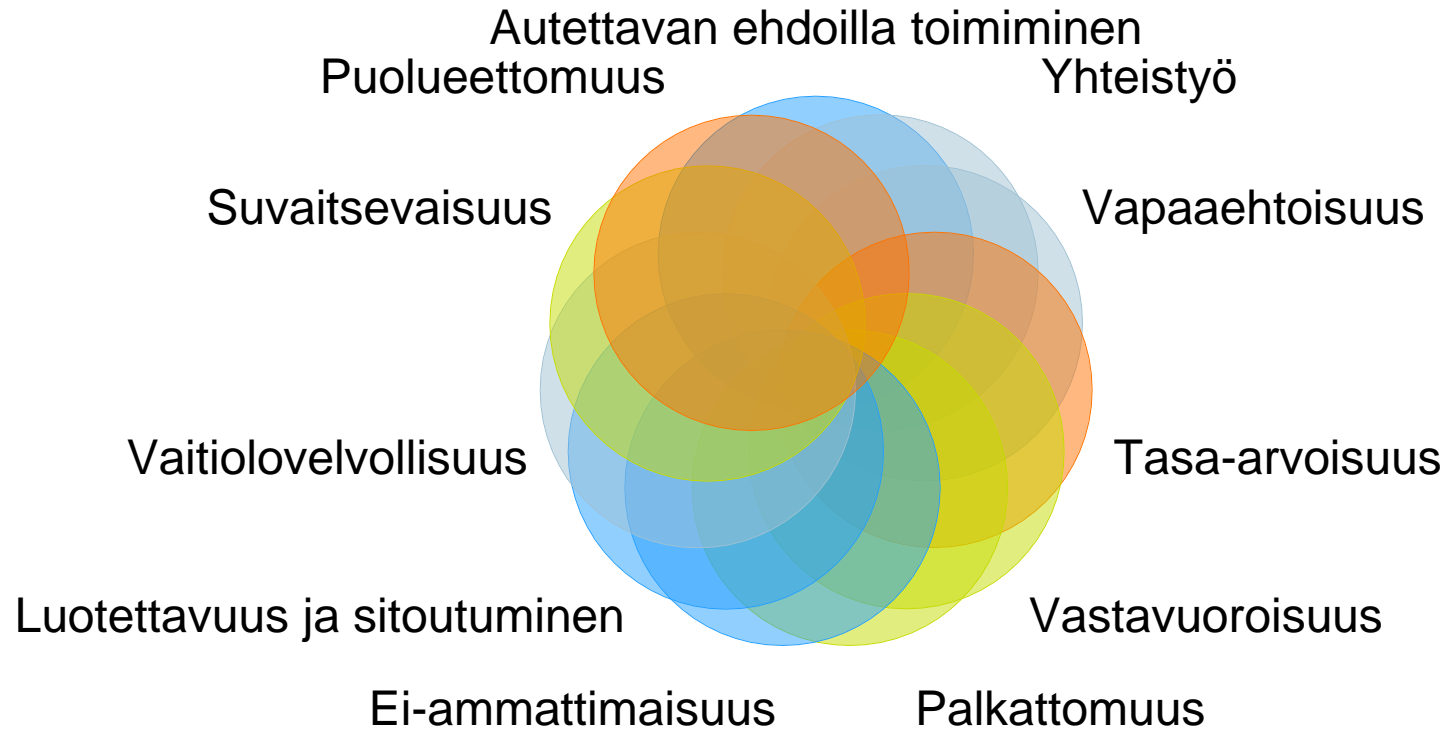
Autettavan ehdoilla toimiminen

Yhteistyö

Vapaaehtoisuus

Tasa-arvoisuus

Vastavuoroisuus

Palkattomuus

Ei-ammattimaisuus

Luotettavuus ja sitoutuminen

Vaitiolovelvollisuus

Suvaitsevaisuus

Puolueettomuus